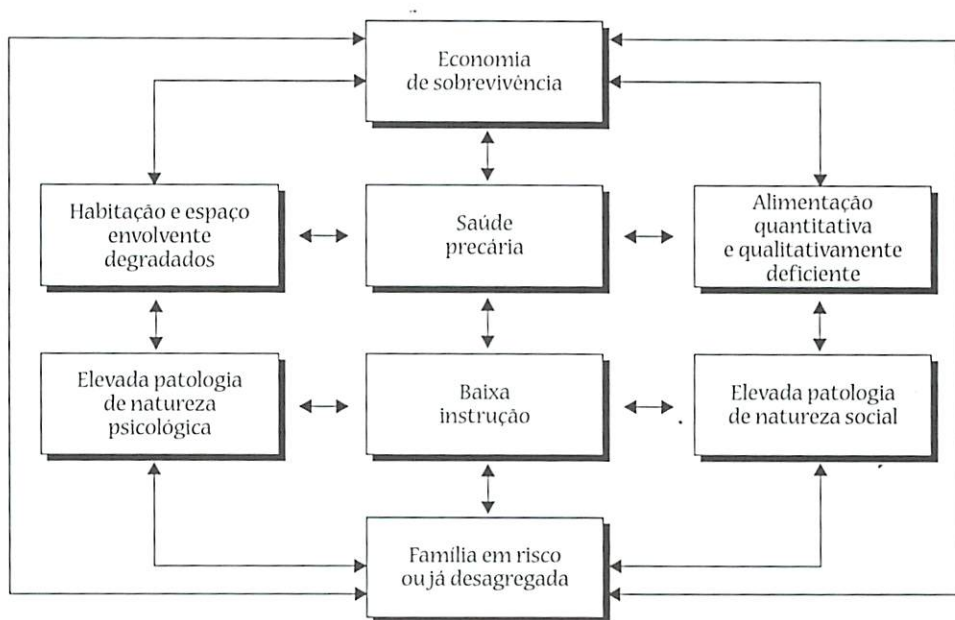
Economia de sobrevivência

Habitação e espaço envolvente degradados

Saúde precária

Alimentação quantitativa e qualitativamente deficiente

Elevada patologia de natureza psicológica

Baixa instrução

Elevada patologia de natureza social

Família em risco ou já desagregada